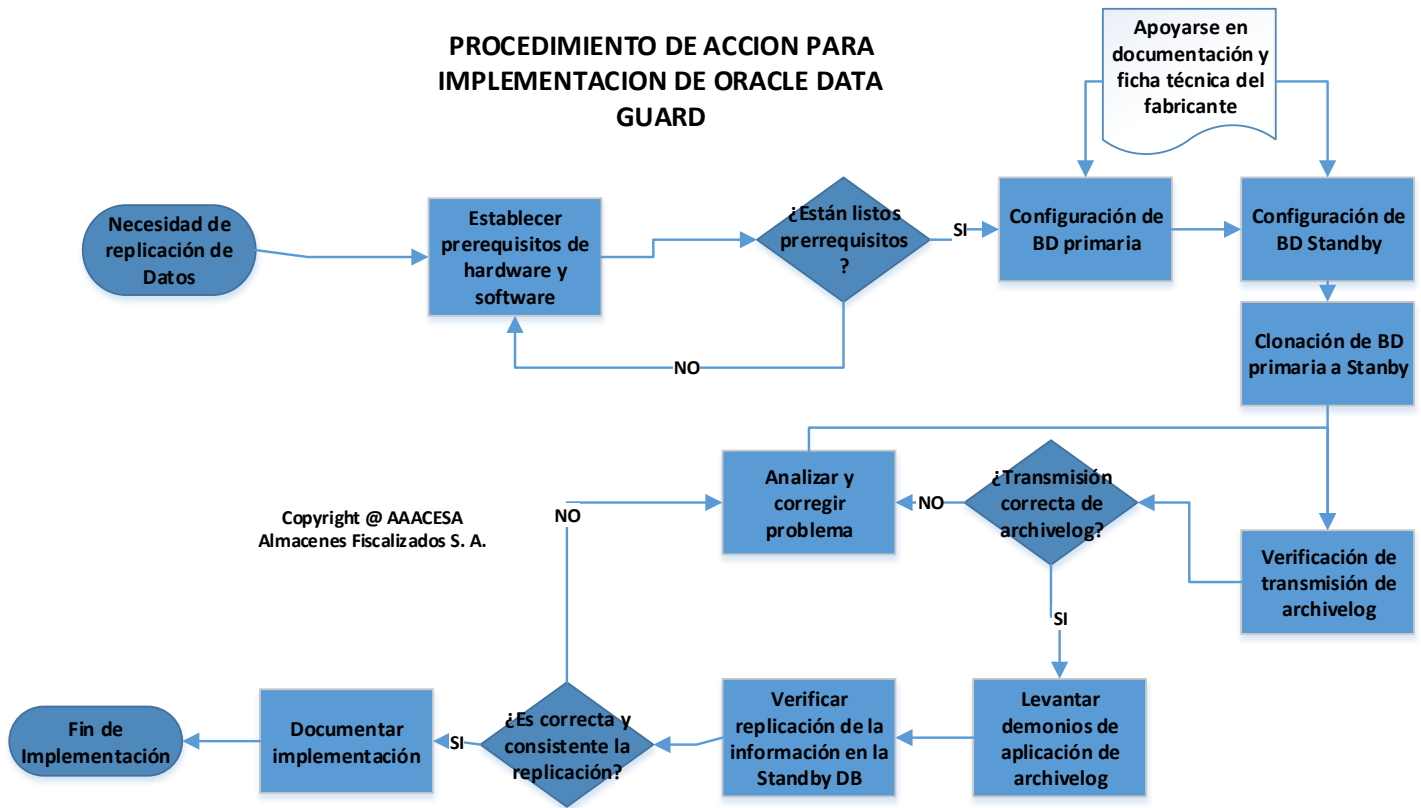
PROCEDIMIENTO DE ACCION PARA IMPLEMENTACION DE ORACLE DATA GUARD

Apoyarse en documentación y ficha técnica del fabricante

Necesidad de replicación de Datos

Establecer prerequisitos de hardware y software

¿Están listos prerrequisitos ?

SI

NO

Configuración de BD primaria

Configuración de BD Standby

Clonación de BD primaria a Stanby

Verificación de transmisión de archivelog

¿Transmisión correcta de archivelog?

NO

Analizar y corregir problema

SI

Levantar demonios de aplicación de archivelog

Verificar replicación de la información en la Standby DB

¿Es correcta y consistente la replicación?

NO

SI

Documentar implementación

Fin de Implementación

Copyright @ AAACESA Almacenes Fiscalizados S. A.